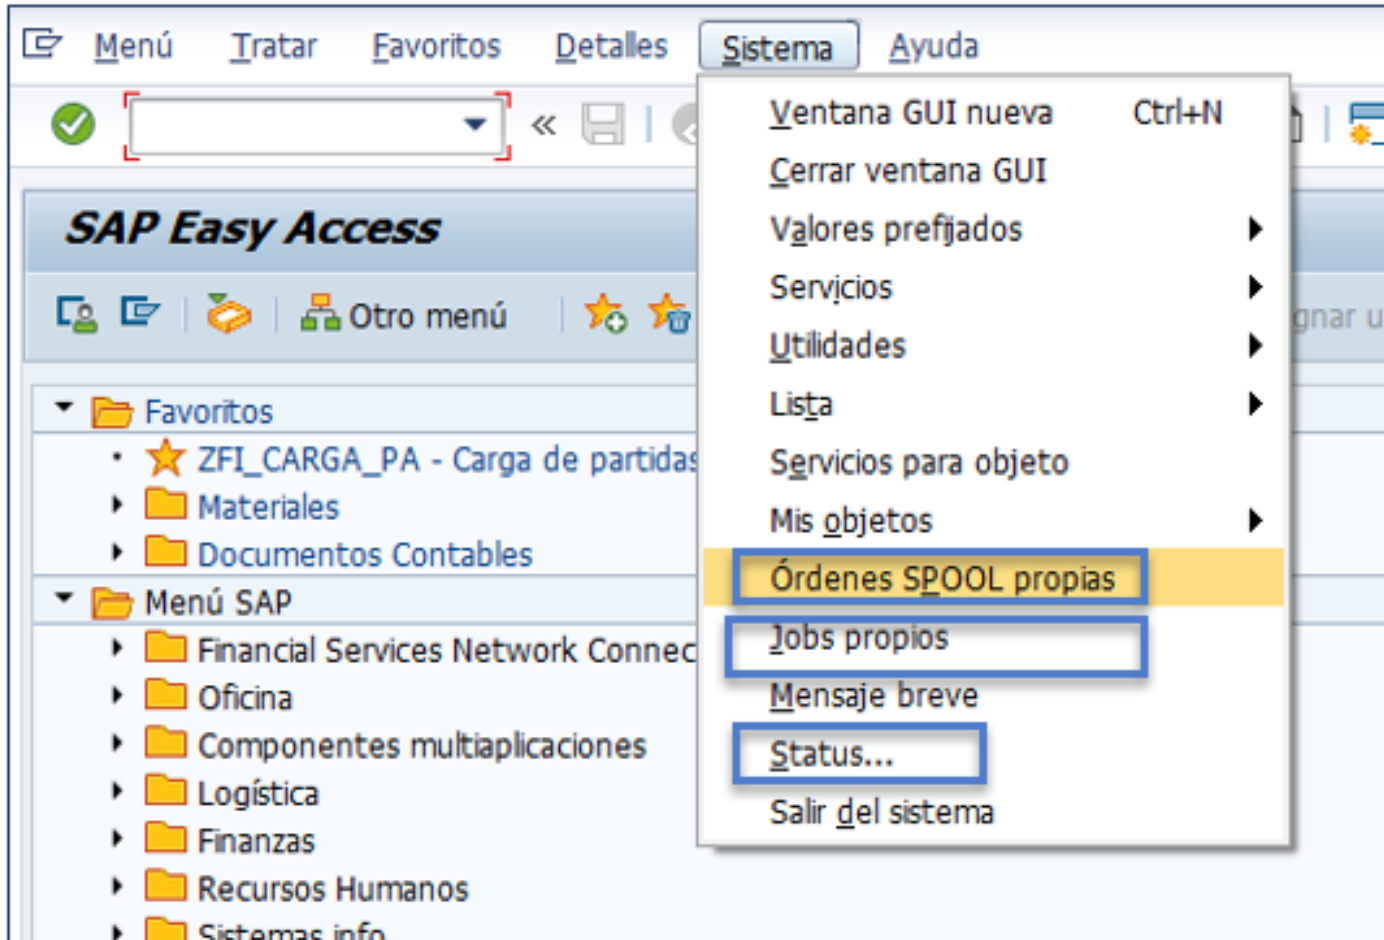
Menú Tratar Favoritos Detalles Sistema Ayuda

SAP Easy Access

Otro menú

gnar u

Favoritos
ZFI_CARGA_PA - Carga de partidas
Materiales
Documentos Contables
Menú SAP
Financial Services Network Connec
Oficina
Componentes multiaplicaciones
Logística
Finanzas
Recursos Humanos
Sistemas info

Ventana GUI nueva Ctrl+N
Cerrar ventana GUI
Valores prefijados
Servicios
Utilidades
Lista
Servicios para objeto
Mis objetos
Órdenes SPOOL propias
Jobs propios
Mensaje breve
Status...
Salir del sistema